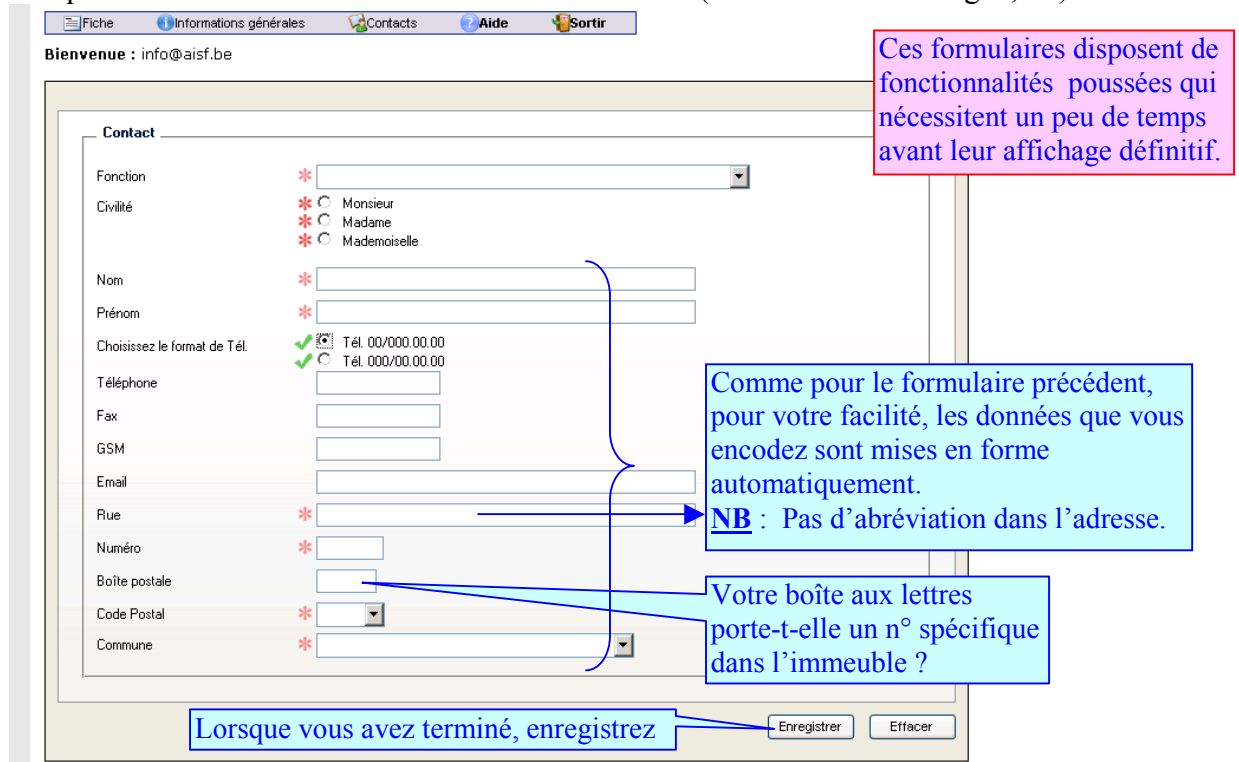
Fiche Informations générales Contacts Aide Sortir

Bienvenue : info@aisf.be

Ces formulaires disposent de fonctionnalités poussées qui nécessitent un peu de temps avant leur affichage définitif.

Contact

Fonction

Civilité
Monsieur
Madame
Mademoiselle

Nom

Prénom

Choisissez le format de Tél.
Tél. 00/000.00.00
Tél. 000/00.00.00

Téléphone

Fax

GSM

Email

Rue

Numéro

Boîte postale

Code Postal

Commune

Comme pour le formulaire précédent, pour votre facilité, les données que vous encodez sont mises en forme automatiquement.
**NB** : Pas d'abréviation dans l'adresse.

Votre boîte aux lettres porte-t-elle un n° spécifique dans l'immeuble ?

Lorsque vous avez terminé, enregistrez

Enregistrer Effacer